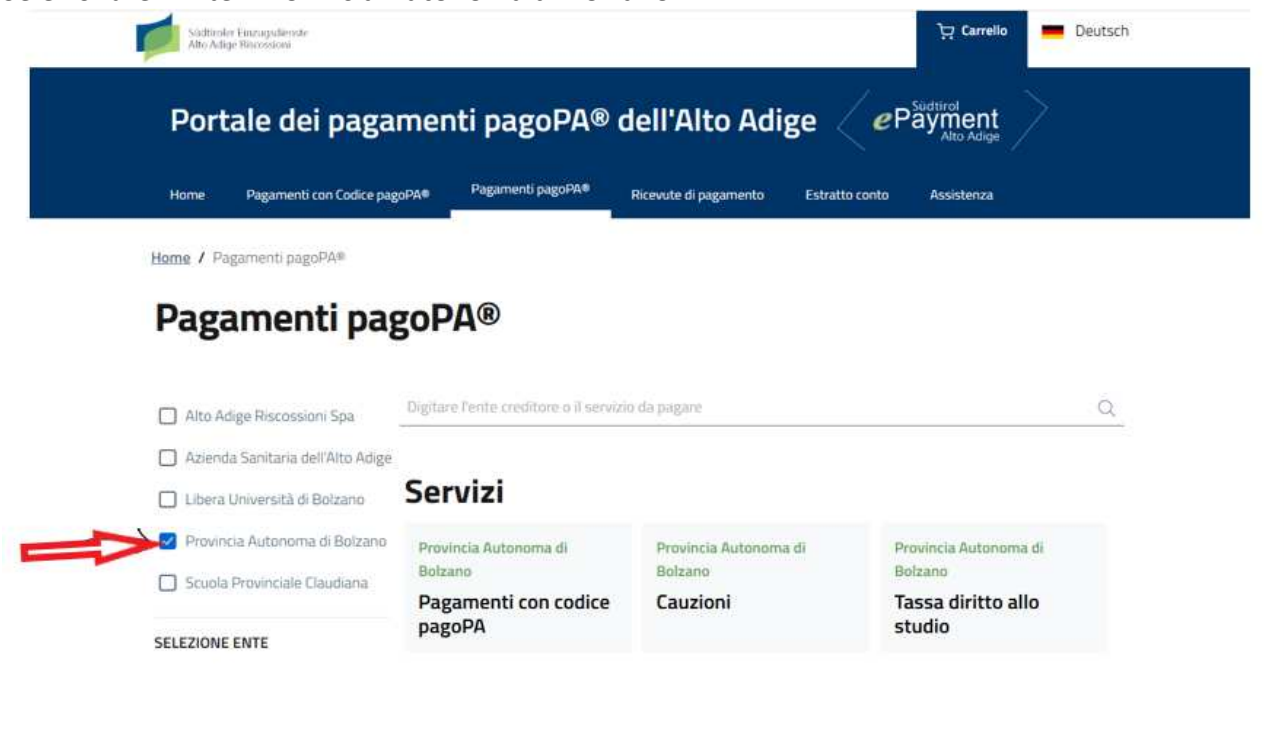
Südtiroler Einzugsdienste
Alto Adige Riscossioni

Carrello

Deutsch

Portale dei pagamenti pagoPA® dell'Alto Adige

ePayment Südtirol Alto Adige

Home
Pagamenti con Codice pagoPA®
Pagamenti pagoPA®
Ricevute di pagamento
Estratto conto
Assistenza

Home / Pagamenti pagoPA®

Pagamenti pagoPA®

Alto Adige Riscossioni Spa
Azienda Sanitaria dell'Alto Adige
Libera Università di Bolzano
Provincia Autonoma di Bolzano
Scuola Provinciale Claudiana

SELEZIONE ENTE

Digitare l'ente creditore o il servizio da pagare

Servizi

Provincia Autonoma di Bolzano
Pagamenti con codice pagoPA

Provincia Autonoma di Bolzano
Cauzioni

Provincia Autonoma di Bolzano
Tassa diritto allo studio